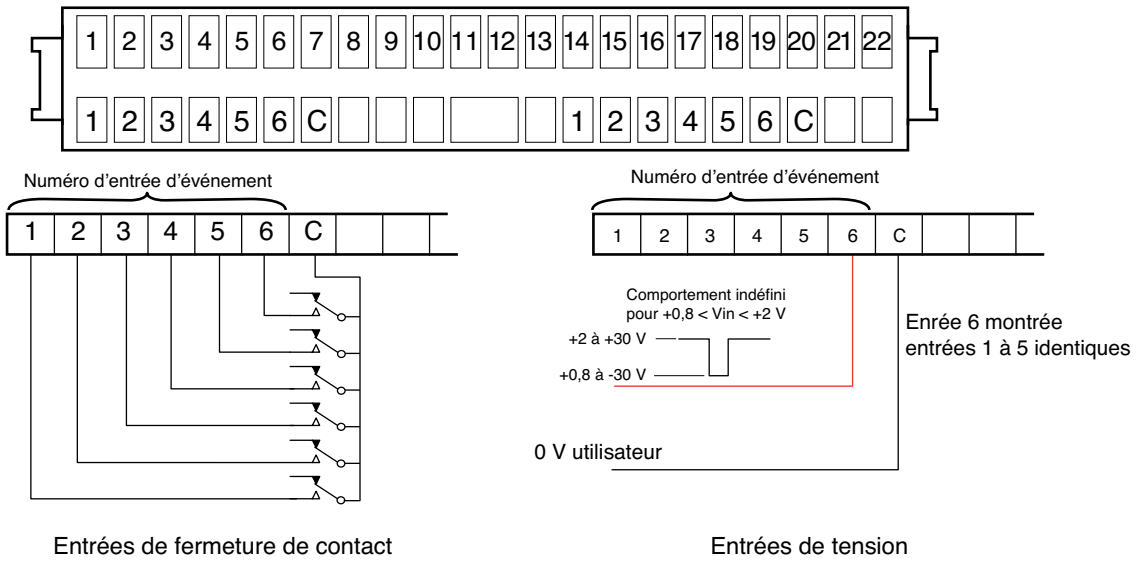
1 2 3 4 5 6 7 8 9 10 11 12 13 14 15 16 17 18 19 20 21 22

1 2 3 4 5 6 C 1 2 3 4 5 6 C

Numéro d'entrée d'événement

1 2 3 4 5 6 C

Entrées de fermeture de contact

Numéro d'entrée d'événement

1 2 3 4 5 6 C

Comportement indéfini pour +0,8 < Vin < +2 V

+2 à +30 V

+0,8 à -30 V

Enrée 6 montrée entrées 1 à 5 identiques

0 V utilisateur

Entrées de tension